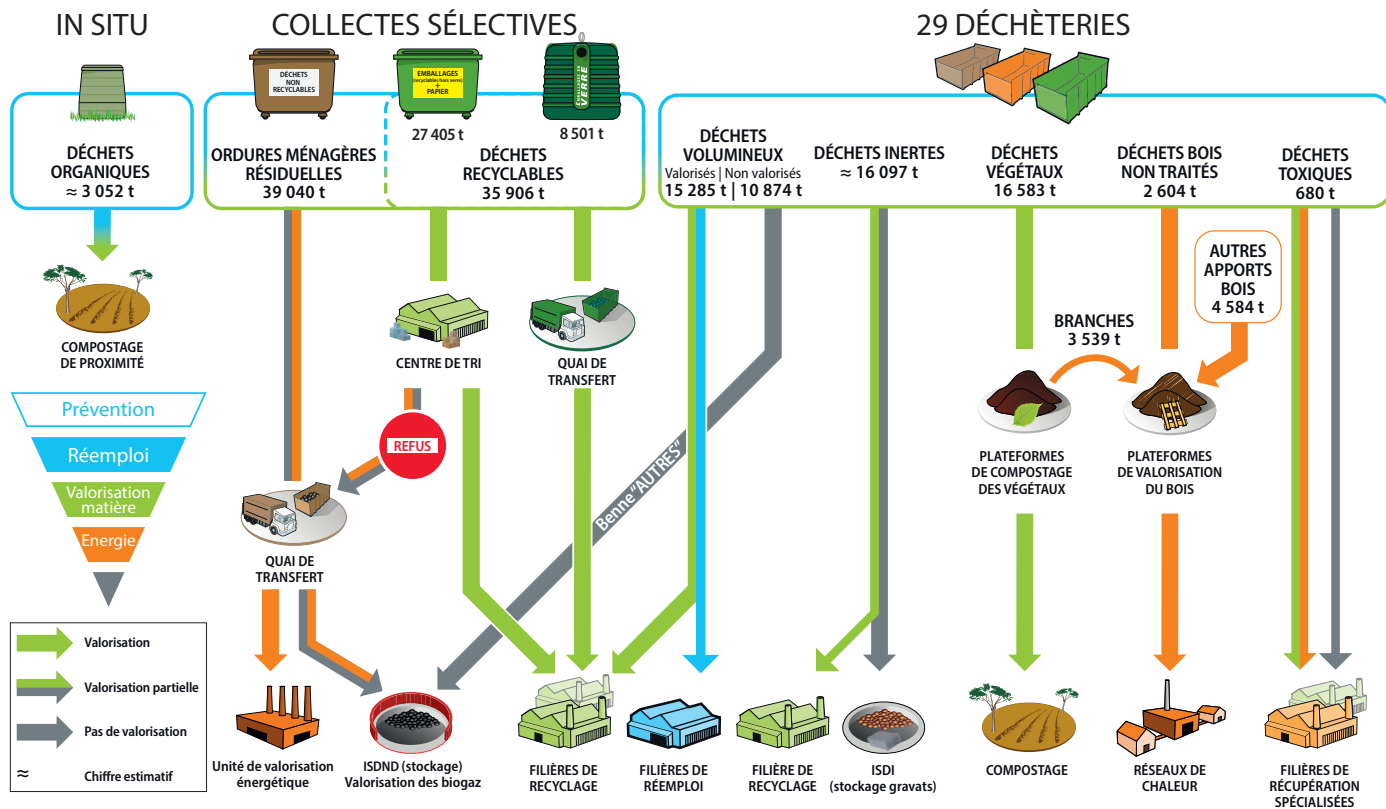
IN SITU

COLLECTES SÉLECTIVES

29 DÉCHÈTERIES

DÉCHETS NON RECYCLABLES

EMBALLAGES (recyclables hors verre) + PAPIER

VERRE

DÉCHETS ORGANIQUES
≈ 3 052 t

ORDURES MÉNAGÈRES RÉSIDUELLES
39 040 t

27 405 t

8 501 t

DÉCHETS RECYCLABLES
35 906 t

DÉCHETS VOLUMINEUX
Valorisés | Non valorisés
15 285 t | 10 874 t

DÉCHETS INERTES
≈ 16 097 t

DÉCHETS VÉGÉTAUX
16 583 t

DÉCHETS BOIS NON TRAITÉS
2 604 t

DÉCHETS TOXIQUES
680 t

COMPOSTAGE DE PROXIMITÉ

CENTRE DE TRI

QUAI DE TRANSFERT

AUTRES APPORTS BOIS
4 584 t

BRANCHES
3 539 t

Prévention

Réemploi

Valorisation matière

Energie

REFUS

Benne "AUTRES"

PLATEFORMES DE COMPOSTAGE DES VÉGÉTAUX

PLATEFORMES DE VALORISATION DU BOIS

QUAI DE TRANSFERT

Valorisation

Valorisation partielle

Pas de valorisation

≈ Chiffre estimatif

Unité de valorisation énergétique

ISDND (stockage)
Valorisation des biogaz

FILIÈRES DE RECYCLAGE

FILIÈRES DE RÉEMPLOI

FILIÈRE DE RECYCLAGE

ISDI
(stockage gravats)

COMPOSTAGE

RÉSEAUX DE CHALEUR

FILIÈRES DE RÉCUPÉRATION SPÉCIALISÉES